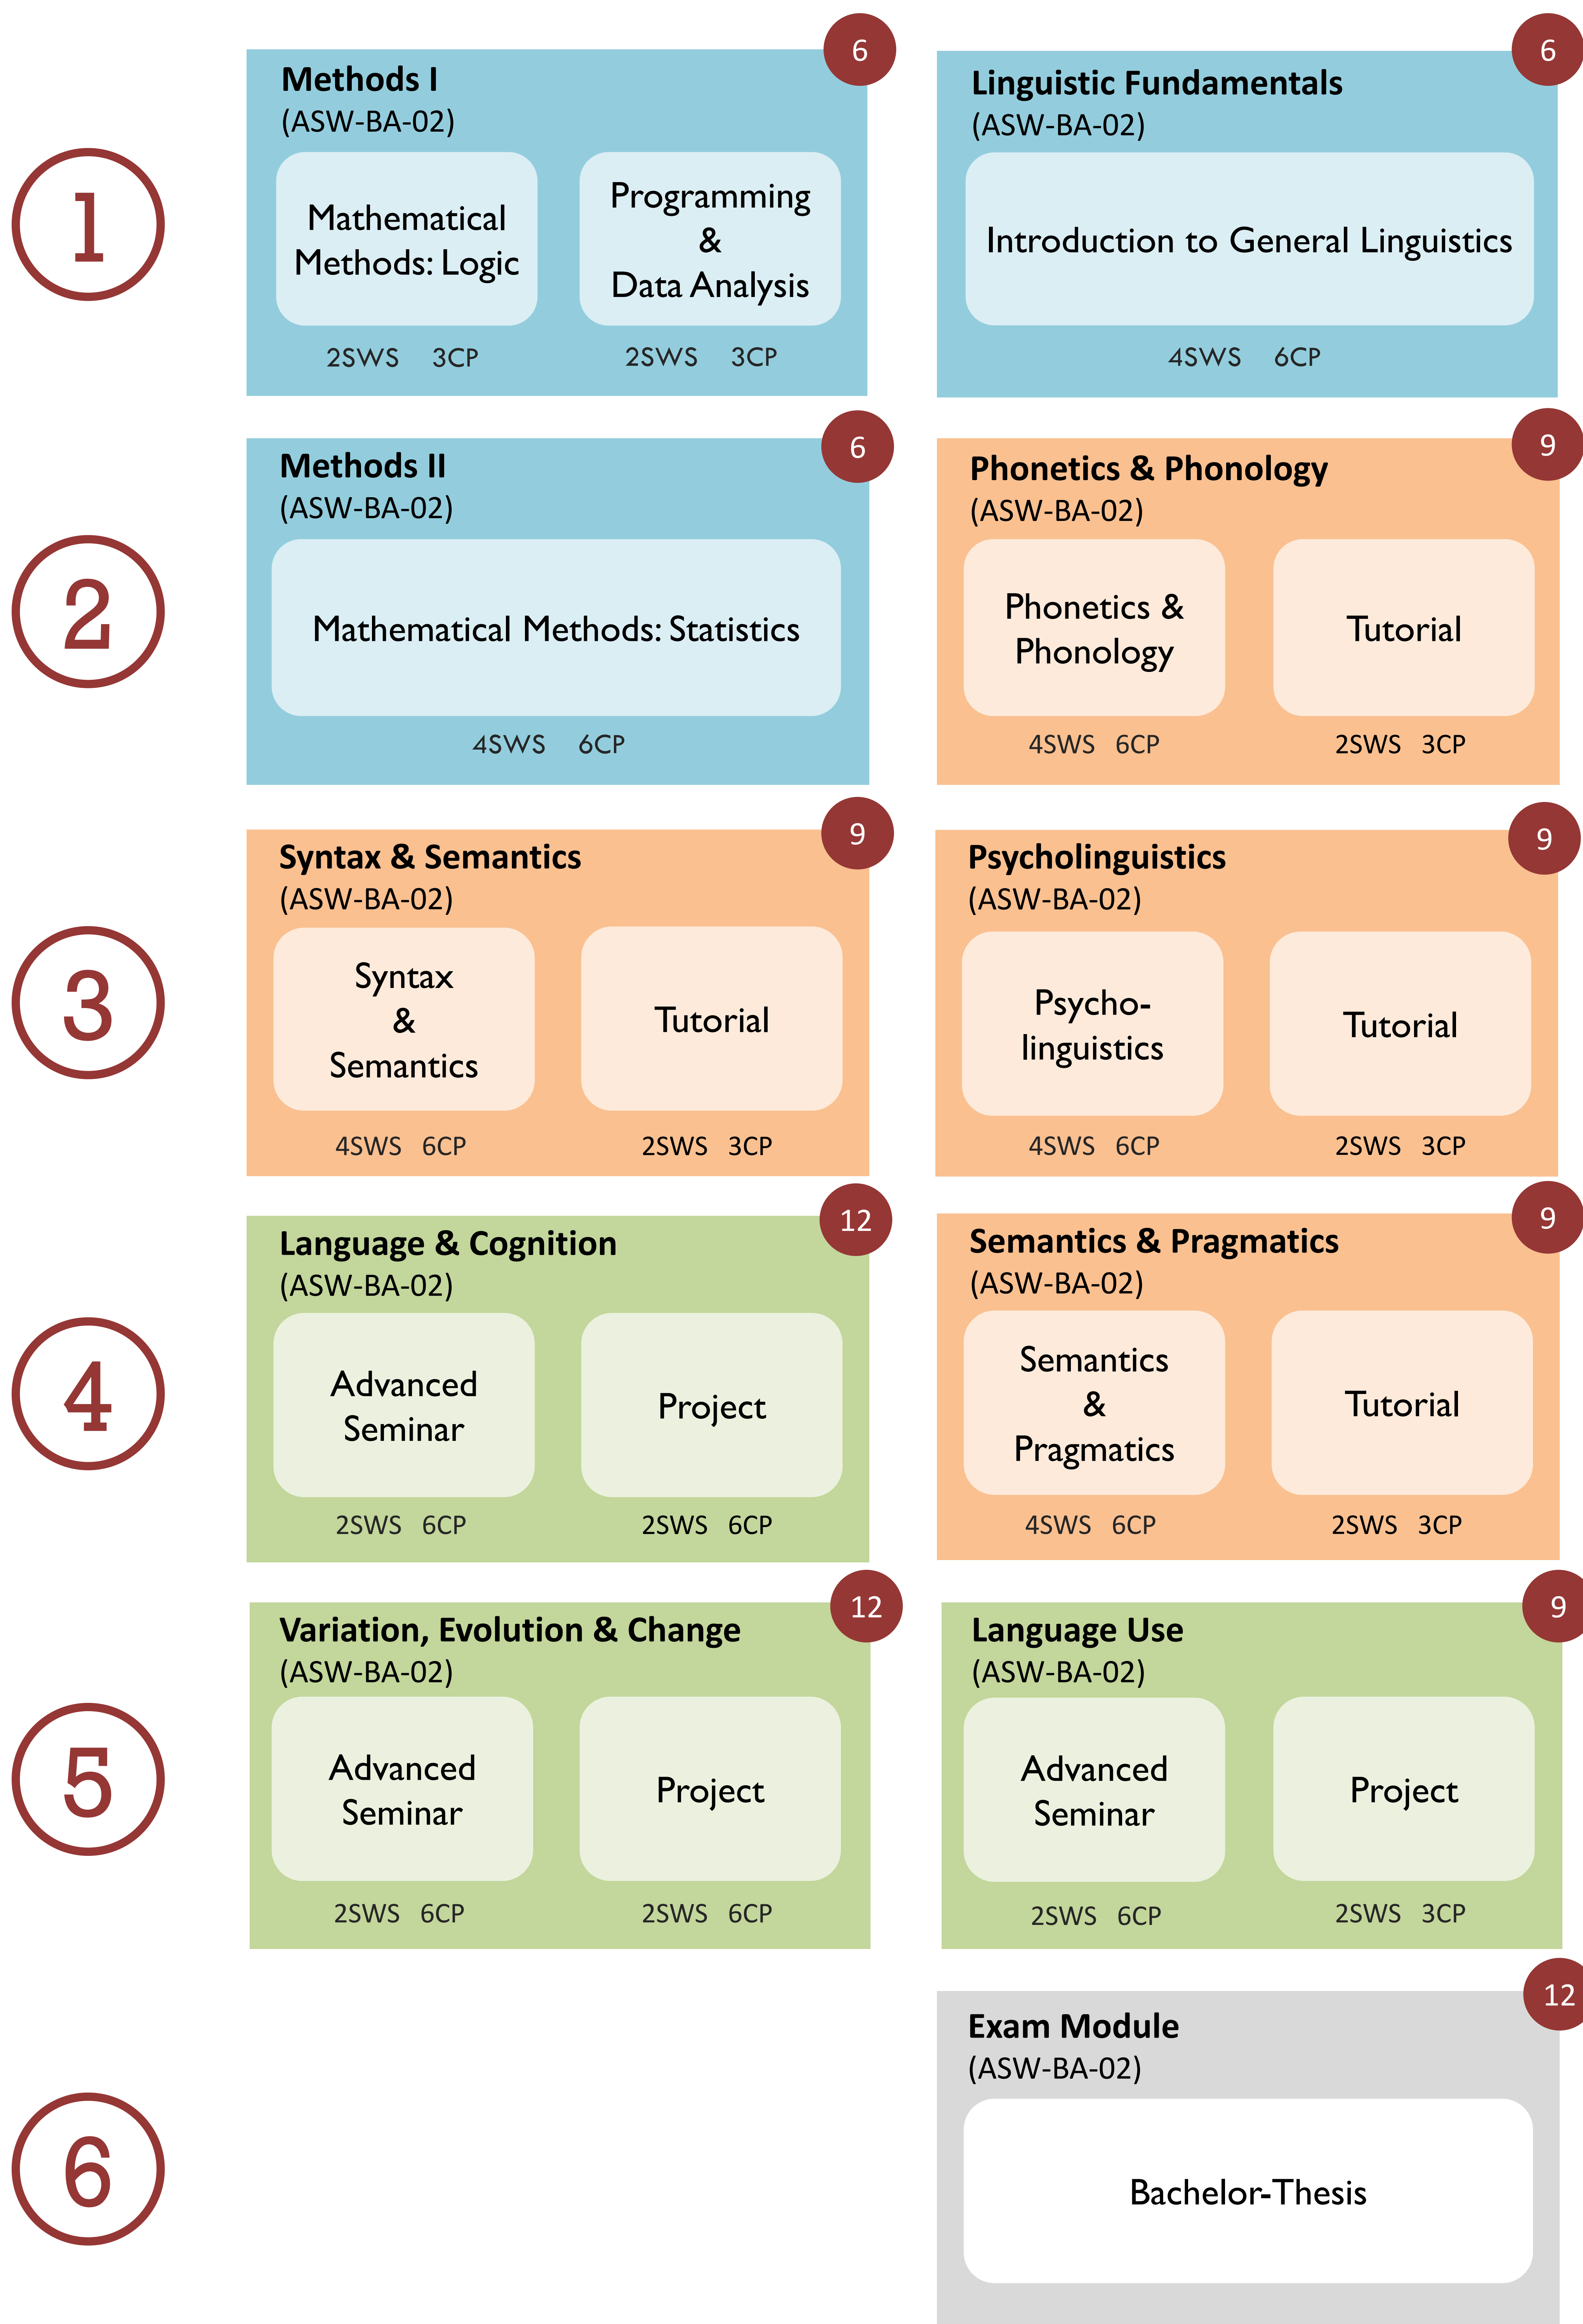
1

Methods I
(ASW-BA-02)
6

Mathematical Methods: Logic
2SWS 3CP

Programming & Data Analysis
2SWS 3CP

Linguistic Fundamentals
(ASW-BA-02)
6

Introduction to General Linguistics
4SWS 6CP

2

Methods II
(ASW-BA-02)
6

Mathematical Methods: Statistics
4SWS 6CP

Phonetics & Phonology
(ASW-BA-02)
9

Phonetics & Phonology
4SWS 6CP

Tutorial
2SWS 3CP

3

Syntax & Semantics
(ASW-BA-02)
9

Syntax & Semantics
4SWS 6CP

Tutorial
2SWS 3CP

Psycholinguistics
(ASW-BA-02)
9

Psycholinguistics
4SWS 6CP

Tutorial
2SWS 3CP

4

Language & Cognition
(ASW-BA-02)
12

Advanced Seminar
2SWS 6CP

Project
2SWS 6CP

Semantics & Pragmatics
(ASW-BA-02)
9

Semantics & Pragmatics
4SWS 6CP

Tutorial
2SWS 3CP

5

Variation, Evolution & Change
(ASW-BA-02)
12

Advanced Seminar
2SWS 6CP

Project
2SWS 6CP

Language Use
(ASW-BA-02)
9

Advanced Seminar
2SWS 6CP

Project
2SWS 3CP

6

Exam Module
(ASW-BA-02)
12

Bachelor-Thesis